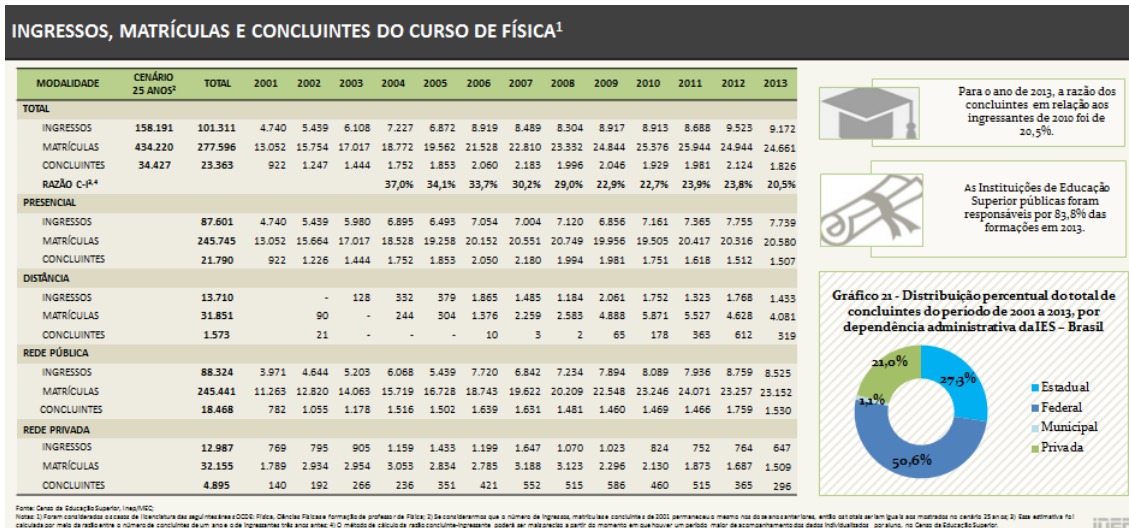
INGRESSOS, MATRÍCULAS E CONCLUINTES DO CURSO DE FÍSICA$^1$

| MODALIDADE | CENÁRIO 25 ANOS$^2$ | TOTAL | 2001 | 2002 | 2003 | 2004 | 2005 | 2006 | 2007 | 2008 | 2009 | 2010 | 2011 | 2012 | 2013 |
|---|---|---|---|---|---|---|---|---|---|---|---|---|---|---|---|
| TOTAL | | | | | | | | | | | | | | | |
| INGRESSOS | 158.191 | 101.311 | 4.740 | 5.439 | 6.108 | 7.227 | 6.872 | 8.919 | 8.489 | 8.304 | 8.917 | 8.913 | 8.688 | 9.523 | 9.172 |
| MATRÍCULAS | 434.220 | 277.596 | 13.052 | 15.754 | 17.017 | 18.772 | 19.562 | 21.528 | 22.810 | 23.332 | 24.844 | 25.376 | 25.944 | 24.944 | 24.661 |
| CONCLUINTES | 34.427 | 23.363 | 922 | 1.247 | 1.444 | 1.752 | 1.853 | 2.060 | 2.183 | 1.996 | 2.046 | 1.929 | 1.981 | 2.124 | 1.826 |
| RAZÃO C-I$^{3,4}$ | | | | | | 37,0% | 34,1% | 33,7% | 30,2% | 29,0% | 22,9% | 22,7% | 23,9% | 23,8% | 20,5% |
| PRESENCIAL | | | | | | | | | | | | | | | |
| INGRESSOS | | 87.601 | 4.740 | 5.439 | 5.980 | 6.895 | 6.493 | 7.054 | 7.004 | 7.120 | 6.856 | 7.161 | 7.365 | 7.755 | 7.739 |
| MATRÍCULAS | | 245.745 | 13.052 | 15.664 | 17.017 | 18.528 | 19.258 | 20.152 | 20.551 | 20.749 | 19.956 | 19.505 | 20.417 | 20.316 | 20.580 |
| CONCLUINTES | | 21.790 | 922 | 1.226 | 1.444 | 1.752 | 1.853 | 2.050 | 2.180 | 1.994 | 1.981 | 1.751 | 1.618 | 1.512 | 1.507 |
| DISTÂNCIA | | | | | | | | | | | | | | | |
| INGRESSOS | | 13.710 | | - | 128 | 332 | 379 | 1.865 | 1.485 | 1.184 | 2.061 | 1.752 | 1.323 | 1.768 | 1.433 |
| MATRÍCULAS | | 31.851 | | 90 | - | 244 | 304 | 1.376 | 2.259 | 2.583 | 4.888 | 5.871 | 5.527 | 4.628 | 4.081 |
| CONCLUINTES | | 1.573 | | 21 | - | - | - | 10 | 3 | 2 | 65 | 178 | 363 | 612 | 319 |
| REDE PÚBLICA | | | | | | | | | | | | | | | |
| INGRESSOS | | 88.324 | 3.971 | 4.644 | 5.203 | 6.068 | 5.439 | 7.720 | 6.842 | 7.234 | 7.894 | 8.089 | 7.936 | 8.759 | 8.525 |
| MATRÍCULAS | | 245.441 | 11.263 | 12.820 | 14.063 | 15.719 | 16.728 | 18.743 | 19.622 | 20.209 | 22.548 | 23.246 | 24.071 | 23.257 | 23.152 |
| CONCLUINTES | | 18.468 | 782 | 1.055 | 1.178 | 1.516 | 1.502 | 1.639 | 1.631 | 1.481 | 1.460 | 1.469 | 1.466 | 1.759 | 1.530 |
| REDE PRIVADA | | | | | | | | | | | | | | | |
| INGRESSOS | | 12.987 | 769 | 795 | 905 | 1.159 | 1.433 | 1.199 | 1.647 | 1.070 | 1.023 | 824 | 752 | 764 | 647 |
| MATRÍCULAS | | 32.155 | 1.789 | 2.934 | 2.954 | 3.053 | 2.834 | 2.785 | 3.188 | 3.123 | 2.296 | 2.130 | 1.873 | 1.687 | 1.509 |
| CONCLUINTES | | 4.895 | 140 | 192 | 266 | 236 | 351 | 421 | 552 | 515 | 586 | 460 | 515 | 365 | 296 |

Para o ano de 2013, a razão dos concluintes em relação aos ingressantes de 2010 foi de 20,5%.

As Instituições de Educação Superior públicas foram responsáveis por 83,8% das formações em 2013.

Gráfico 21 - Distribuição percentual do total de concluintes do período de 2001 a 2013, por dependência administrativa da IES – Brasil

27,3%
50,6%
1,1%
21,0%

Estadual
Federal
Municipal
Privada

Fonte: Censo da Educação Superior, Inep/MEC.
Notas: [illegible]